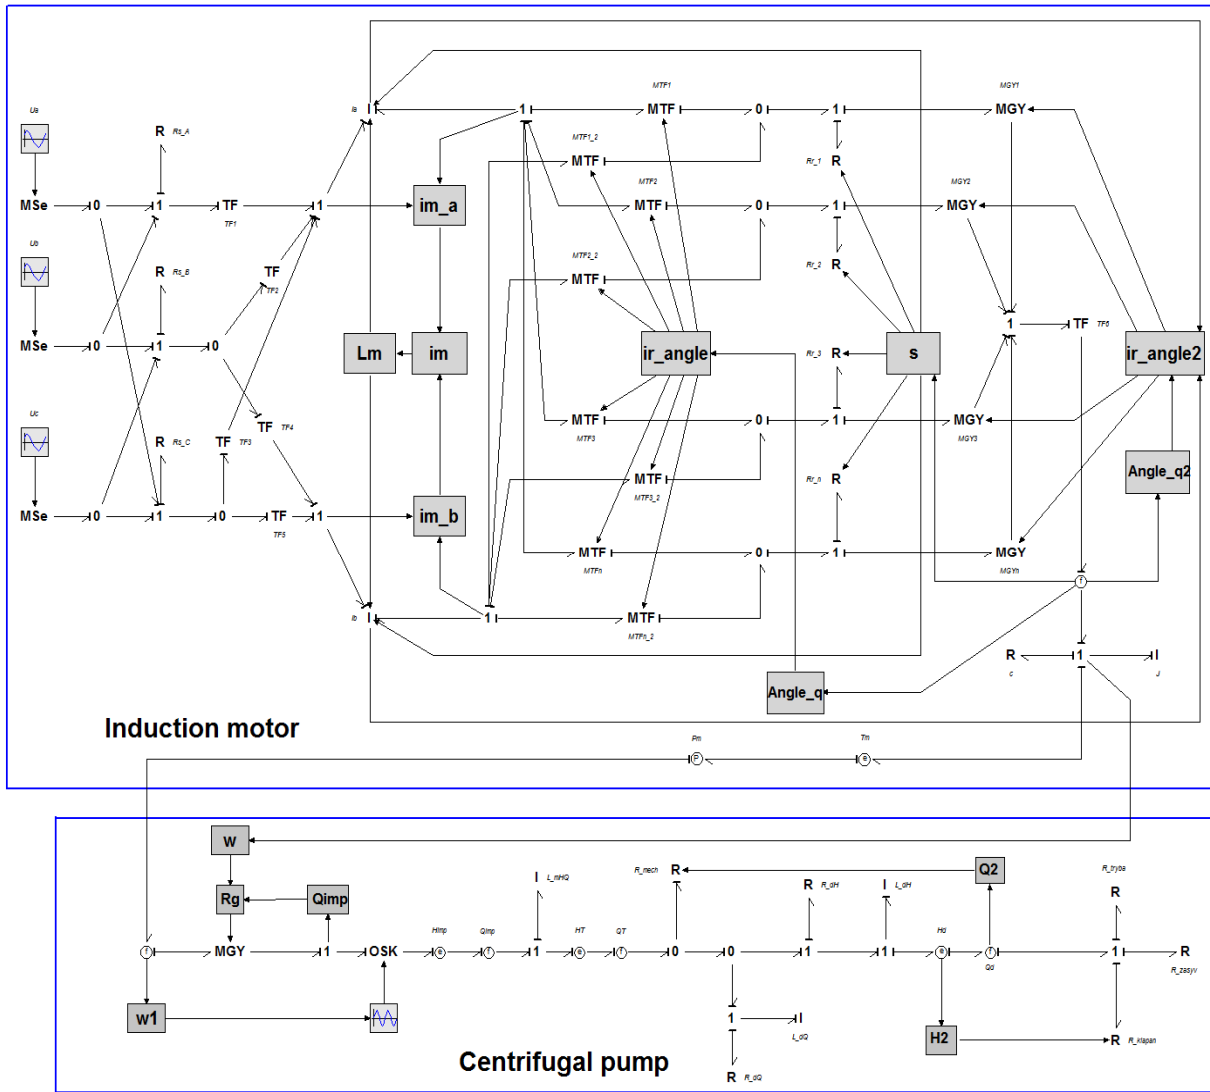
Ua
MSe
0
R Rs_A
1
TF
TF1
1
Ub
MSe
0
R Rs_B
1
0
TF
TF2
Uc
MSe
0
R Rs_C
1
0
TF TF3
TF TF4
TF
TF5
1
1
Ia I
1
MTF1
MTF
0
1
MGY1
MGY
MTF1_2
MTF
Rr_1 R
im_a
MTF2
MTF
0
1
MGY2
MGY
MTF2_2
MTF
Rr_2 R
Lm
im
ir_angle
Rr_3 R
s
1
TF TF6
ir_angle2
MTF
MTF3
0
1
MGY
MGY3
MTF
MTF3_2
Rr_n R
Angle_q2
im_b
MTF
MTFn
0
1
MGY
MGYn
Ib I
1
MTF
MTFn_2
R
c
1
I
J
Angle_q
Induction motor
Pm
Tm
w
Rg
Qimp
MGY
1
OSK
Himp
Qimp
I L_nHQ
1
HT
QT
R_mech R
0
0
R R_dH
1
I L_dH
1
Q2
Hd
Qd
R_truba
R
1
R
R_zasyv
w1
1
I
L_dQ
R R_dQ
H2
R R_klapan
Centrifugal pump